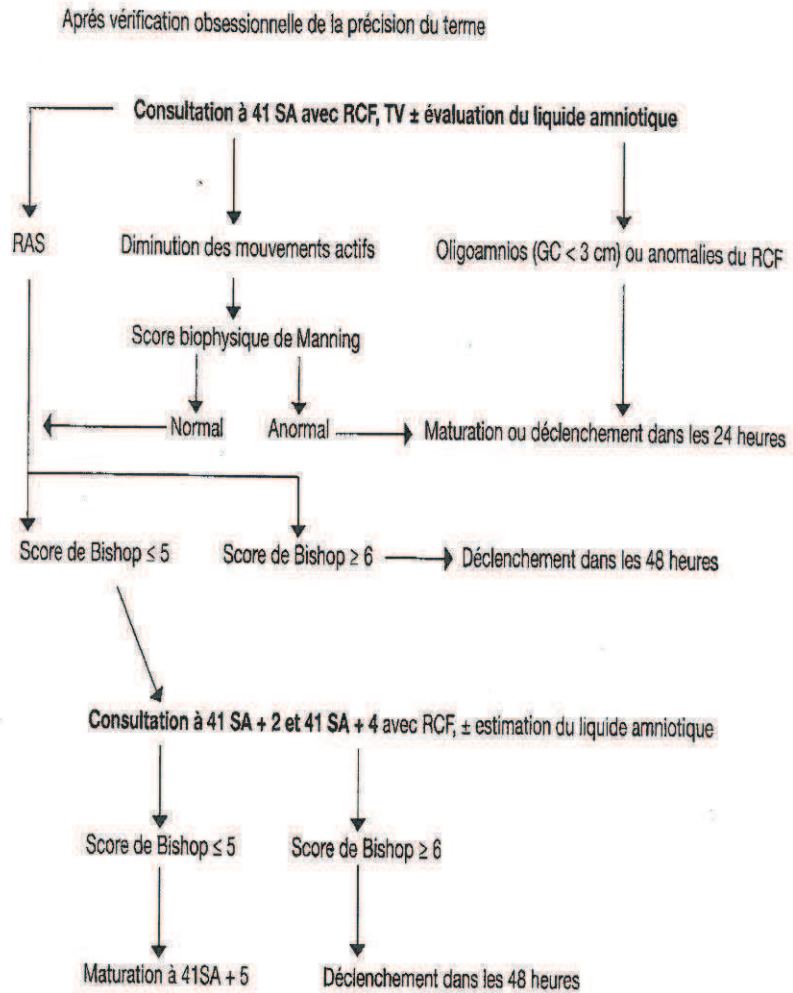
Aprés vérification obsessionnelle de la précision du terme

**Consultation à 41 SA avec RCF, TV ± évaluation du liquide amniotique**

RAS

Diminution des mouvements actifs

Oligoamnios (GC < 3 cm) ou anomalies du RCF

Score biophysique de Manning

Normal

Anormal

Maturation ou déclenchement dans les 24 heures

Score de Bishop ≤ 5

Score de Bishop ≥ 6

Déclenchement dans les 48 heures

**Consultation à 41 SA + 2 et 41 SA + 4** avec RCF, ± estimation du liquide amniotique

Score de Bishop ≤ 5

Score de Bishop ≥ 6

Maturation à 41SA + 5

Déclenchement dans les 48 heures